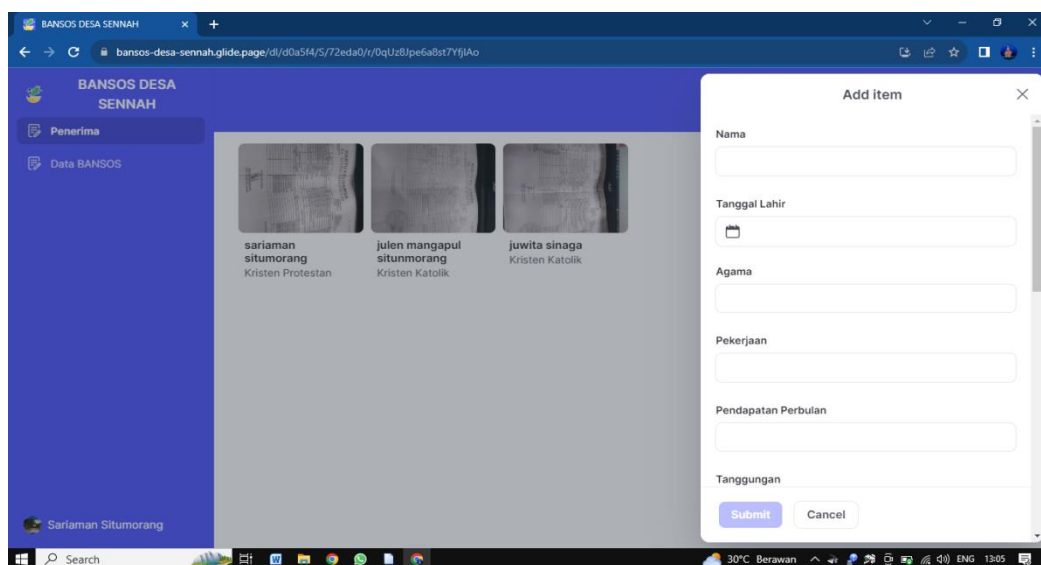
BANSOS DESA SENNAH

bansos-desa-sennah.glide.page/dl/d0a5f4/5/72eda0/r/0qUz8Jpe6a8st7YfjlAo

BANSOS DESA SENNAH

Penerima

Data BANSOS

sariaman situmorang
Kristen Protestan

julen mangapul situnmorang
Kristen Katolik

juwita sinaga
Kristen Katolik

Sariaman Situmorang

Add item

Nama

Tanggal Lahir

Agama

Pekerjaan

Pendapatan Perbulan

Tanggungan

Submit

Cancel

Search

30°C Berawan ENG 13:05